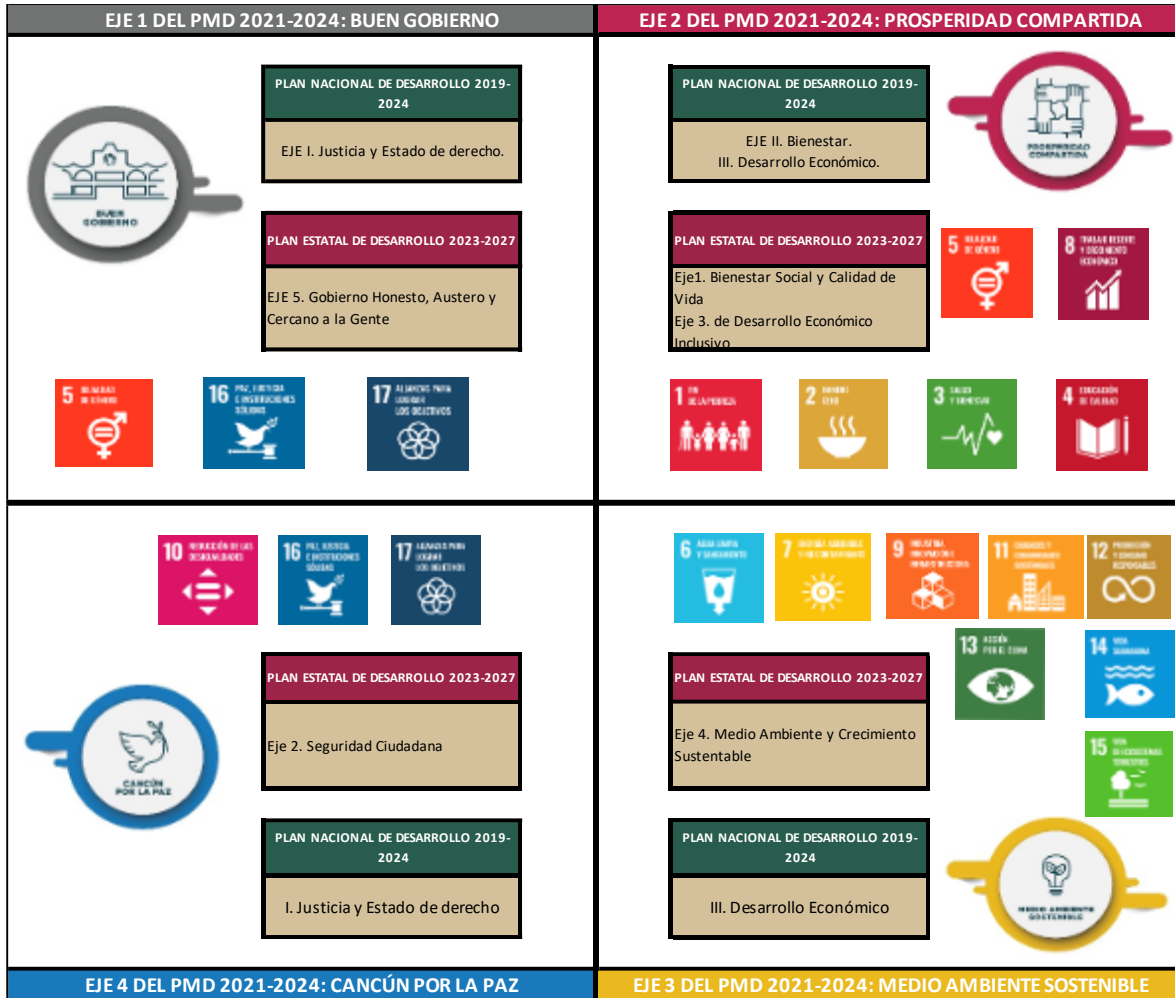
EJE 1 DEL PMD 2021-2024: BUEN GOBIERNO

BUEN GOBIERNO

PLAN NACIONAL DE DESARROLLO 2019-2024

EJE I. Justicia y Estado de derecho.

PLAN ESTATAL DE DESARROLLO 2023-2027

EJE 5. Gobierno Honesto, Austero y Cercano a la Gente

5 IGUALDAD DE GÉNERO

16 PAZ, JUSTICIA E INSTITUCIONES SÓLIDAS

17 ALIANZAS PARA LOGRAR LOS OBJETIVOS

EJE 2 DEL PMD 2021-2024: PROSPERIDAD COMPARTIDA

PLAN NACIONAL DE DESARROLLO 2019-2024

EJE II. Bienestar.
III. Desarrollo Económico.

PROSPERIDAD COMPARTIDA

PLAN ESTATAL DE DESARROLLO 2023-2027

Eje1. Bienestar Social y Calidad de Vida
Eje 3. de Desarrollo Económico Inclusivo

5 IGUALDAD DE GÉNERO

8 TRABAJO DECENTE Y CRECIMIENTO ECONÓMICO

1 FIN DE LA POBREZA

2 HAMBRE CERO

3 SALUD Y BIENESTAR

4 EDUCACIÓN DE CALIDAD

10 REDUCCIÓN DE LAS DESIGUALDADES

16 PAZ, JUSTICIA E INSTITUCIONES SÓLIDAS

17 ALIANZAS PARA LOGRAR LOS OBJETIVOS

PLAN ESTATAL DE DESARROLLO 2023-2027

Eje 2. Seguridad Ciudadana

CANCÚN POR LA PAZ

PLAN NACIONAL DE DESARROLLO 2019-2024

I. Justicia y Estado de derecho

6 AGUA LIMPIA Y SANEAMIENTO

7 ENERGÍA ASEQUIBLE Y NO CONTAMINANTE

9 INDUSTRIA, INNOVACIÓN E INFRAESTRUCTURA

11 CIUDADES Y COMUNIDADES SOSTENIBLES

12 PRODUCCIÓN Y CONSUMO RESPONSABLES

13 ACCIÓN POR EL CLIMA

14 VIDA SUBMARINA

PLAN ESTATAL DE DESARROLLO 2023-2027

Eje 4. Medio Ambiente y Crecimiento Sustentable

15 VIDA DE ECOSISTEMAS TERRESTRES

PLAN NACIONAL DE DESARROLLO 2019-2024

III. Desarrollo Económico

MEDIO AMBIENTE SOSTENIBLE

EJE 4 DEL PMD 2021-2024: CANCÚN POR LA PAZ

EJE 3 DEL PMD 2021-2024: MEDIO AMBIENTE SOSTENIBLE